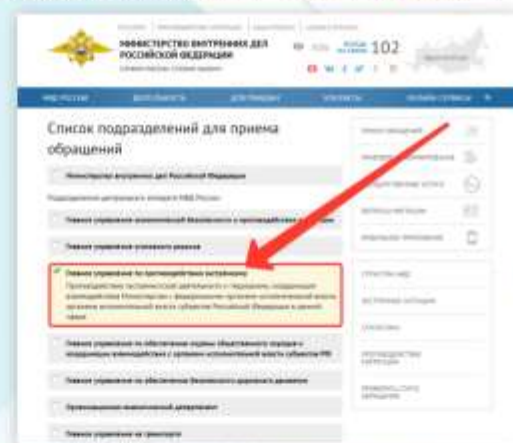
МИНИСТЕРСТВО ВНУТРЕННИХ ДЕЛ РОССИЙСКОЙ ФЕДЕРАЦИИ

102

Список подразделений для приема обращений

Министерство внутренних дел Российской Федерации

Главное управление экономической безопасности и противодействия коррупции

Главное управление уголовного розыска

Главное управление по противодействию экстремизму

Главное управление по обеспечению безопасности дорожного движения

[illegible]